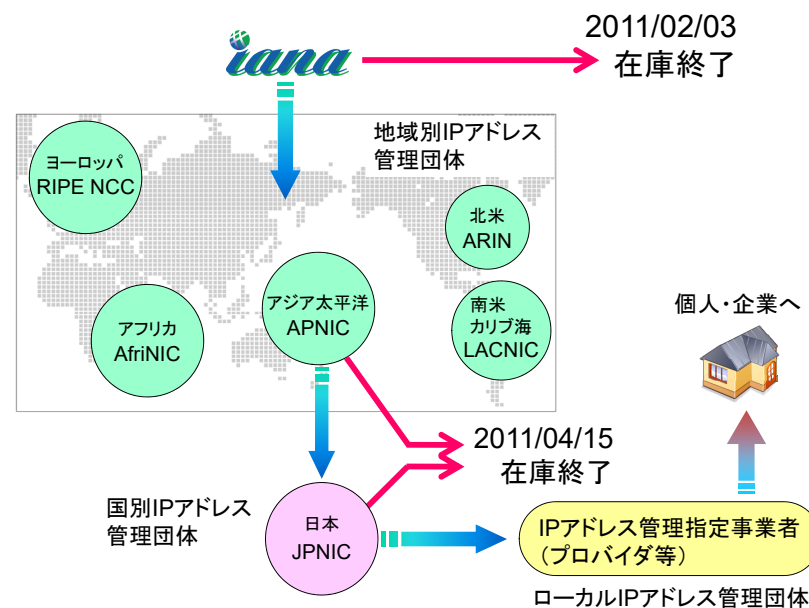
iana

2011/02/03
在庫終了

地域別IPアドレス
管理団体

ヨーロッパ
RIPE NCC

北米
ARIN

アジア太平洋
APNIC

アフリカ
AfriNIC

南米
カリブ海
LACNIC

個人・企業へ

2011/04/15
在庫終了

国別IPアドレス
管理団体

日本
JPNIC

IPアドレス管理指定事業者
（プロバイダ等）

ローカルIPアドレス管理団体